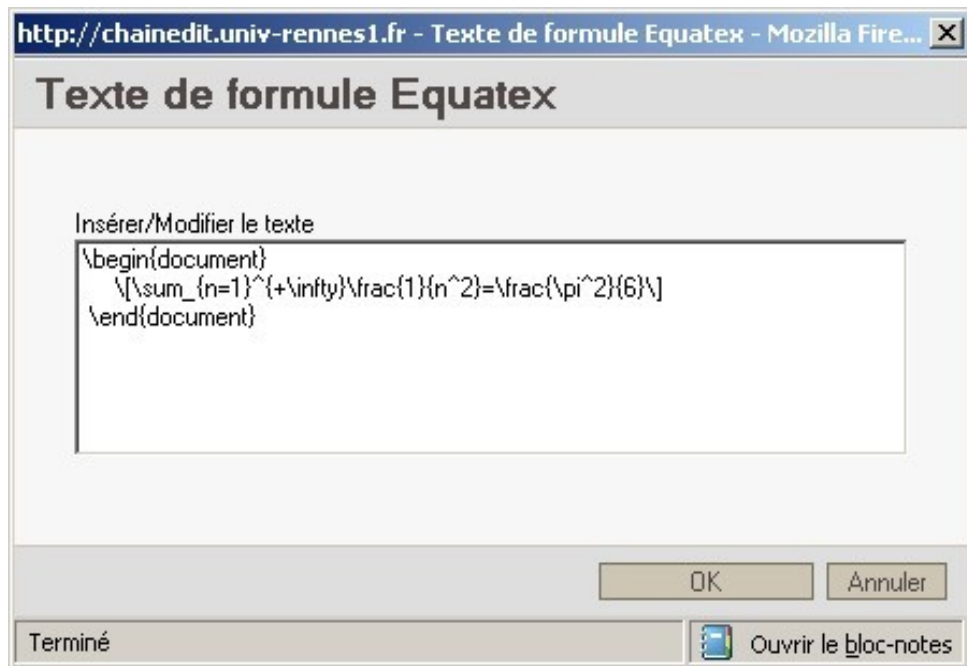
http://chainedit.univ-rennes1.fr - Texte de formule Equatex - Mozilla Fire... X

Texte de formule Equatex

Insérer/Modifier le texte

\begin{document}
\[\sum_{n=1}^{+\infty}\frac{1}{n^2}=\frac{\pi^2}{6}\]
\end{document}

OK Annuler

Terminé

Ouvrir le bloc-notes